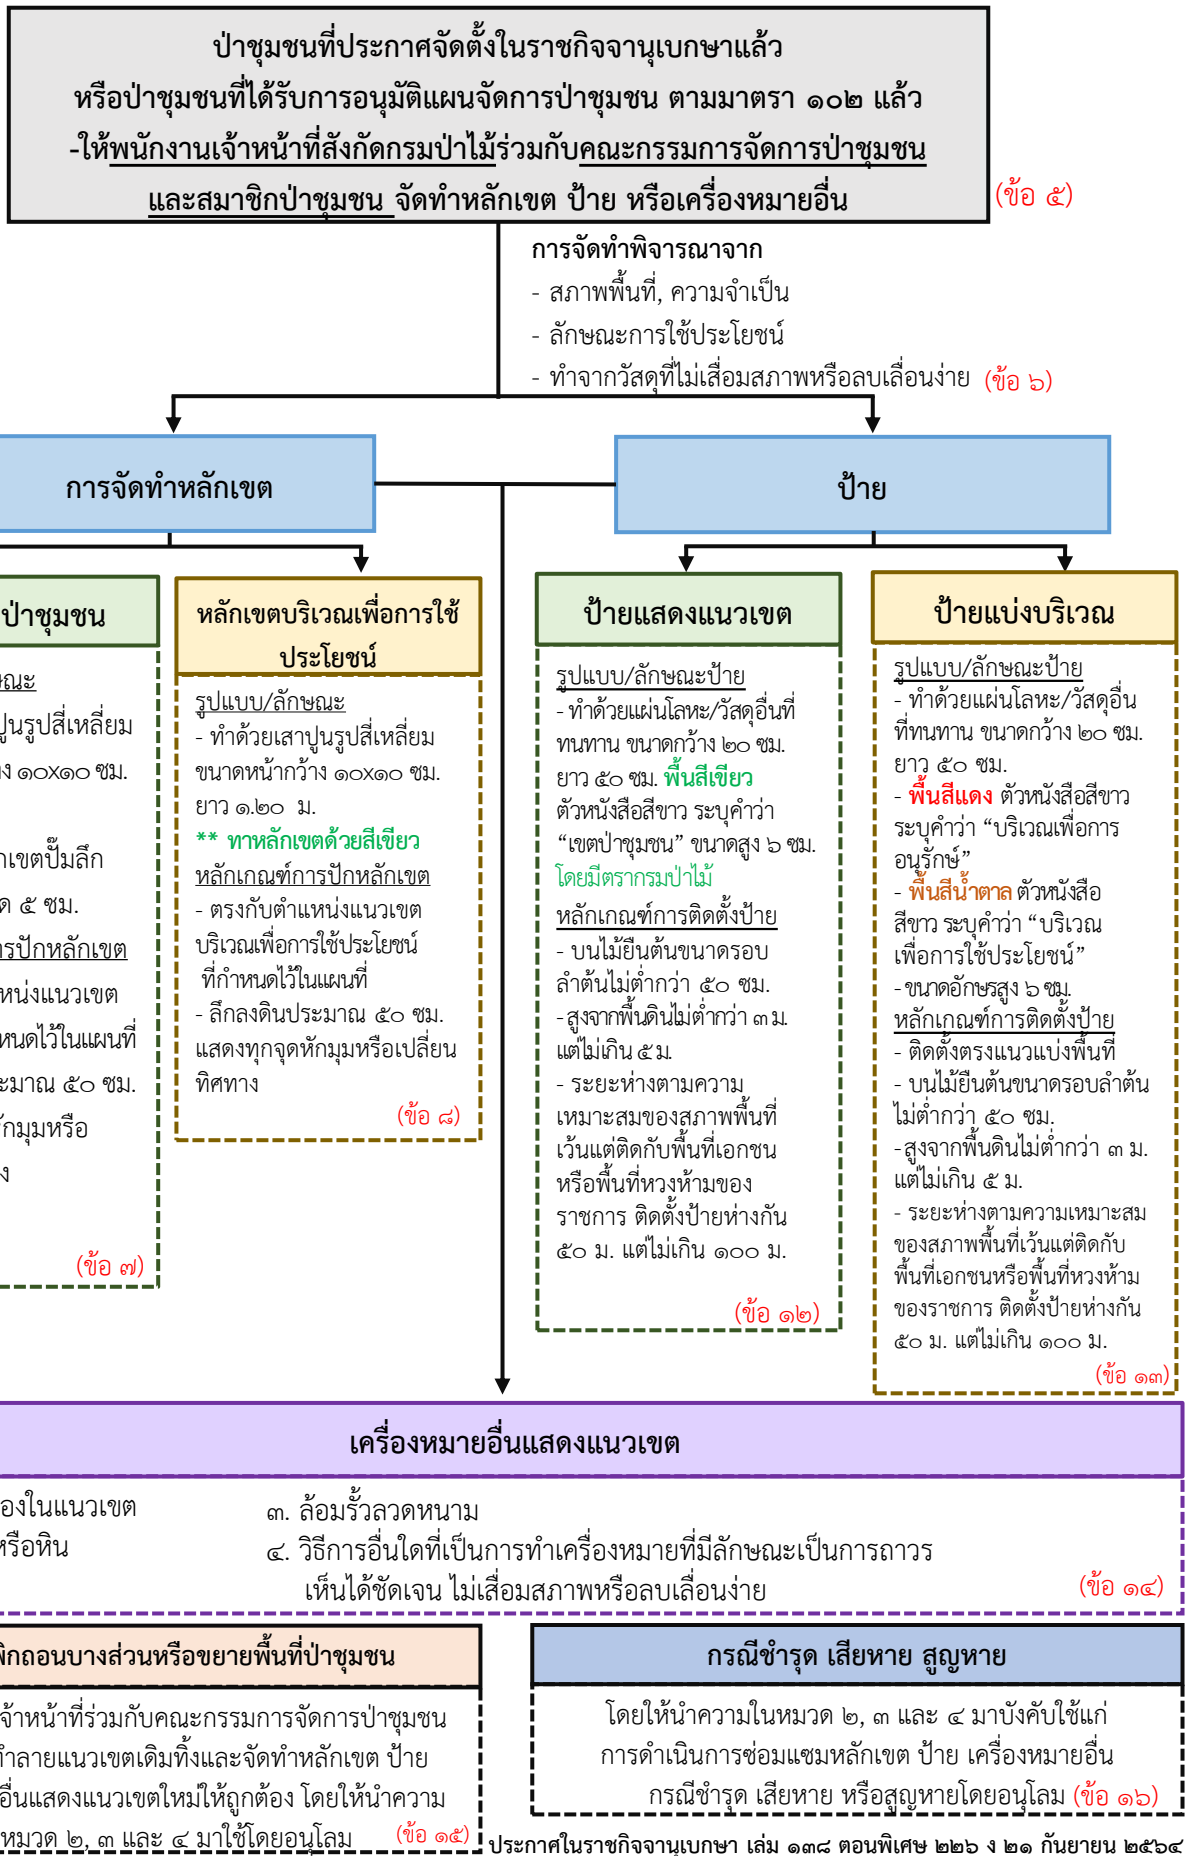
ป่าชุมชนที่ประกาศจัดตั้งในราชกิจจานุเบกษาแล้ว หรือป่าชุมชนที่ได้รับการอนุมัติแผนจัดการป่าชุมชน ตามมาตรา ๑๐๒ แล้ว -ให้พนักงานเจ้าหน้าที่สังกัดกรมป่าไม้ร่วมกับคณะกรรมการจัดการป่าชุมชน และสมาชิกป่าชุมชน จัดทำหลักเขต ป้าย หรือเครื่องหมายอื่น (ข้อ ๕)

การจัดทำพิจารณาจาก
- สภาพพื้นที่, ความจำเป็น
- ลักษณะการใช้ประโยชน์
- ทำจากวัสดุที่ไม่เสื่อมสภาพหรือลบเลื่อนง่าย (ข้อ ๖)

การจัดทำหลักเขต

ป้าย

ป่าชุมชน

ณะ
ปูนรูปสี่เหลี่ยม
ง ๑๐x๑๐ ซม.

าเขตปั๊มลึก
ด ๕ ซม.
รปักหลักเขต
หน่งแนวเขต
หนดไว้ในแผนที่
ะมาณ ๕๐ ซม.
ักมุมหรือ
ง
(ข้อ ๗)

หลักเขตบริเวณเพื่อการใช้ประโยชน์

รูปแบบ/ลักษณะ
- ทำด้วยเสาปูนรูปสี่เหลี่ยม ขนาดหน้ากว้าง ๑๐x๑๐ ซม. ยาว ๑.๒๐ ม.
** ทาหลักเขตด้วยสีเขียว
หลักเกณฑ์การปักหลักเขต
- ตรงกับตำแหน่งแนวเขตบริเวณเพื่อการใช้ประโยชน์ ที่กำหนดไว้ในแผนที่
- ลึกลงดินประมาณ ๕๐ ซม. แสดงทุกจุดหักมุมหรือเปลี่ยนทิศทาง
(ข้อ ๘)

ป้ายแสดงแนวเขต

รูปแบบ/ลักษณะป้าย
- ทำด้วยแผ่นโลหะ/วัสดุอื่นที่ทนทาน ขนาดกว้าง ๒๐ ซม. ยาว ๕๐ ซม. พื้นสีเขียว ตัวหนังสือสีขาว ระบุคำว่า “เขตป่าชุมชน” ขนาดสูง ๖ ซม. โดยมีตรากรมป่าไม้
หลักเกณฑ์การติดตั้งป้าย
- บนไม้ยืนต้นขนาดรอบลำต้นไม่ต่ำกว่า ๕๐ ซม.
-สูงจากพื้นดินไม่ต่ำกว่า ๓ ม. แต่ไม่เกิน ๕ ม.
- ระยะห่างตามความเหมาะสมของสภาพพื้นที่ เว้นแต่ติดกับพื้นที่เอกชนหรือพื้นที่หวงห้ามของราชการ ติดตั้งป้ายห่างกัน ๕๐ ม. แต่ไม่เกิน ๑๐๐ ม.
(ข้อ ๑๒)

ป้ายแบ่งบริเวณ

รูปแบบ/ลักษณะป้าย
- ทำด้วยแผ่นโลหะ/วัสดุอื่นที่ทนทาน ขนาดกว้าง ๒๐ ซม. ยาว ๕๐ ซม.
- พื้นสีแดง ตัวหนังสือสีขาว ระบุคำว่า “บริเวณเพื่อการอนุรักษ์”
- พื้นสีน้ำตาล ตัวหนังสือสีขาว ระบุคำว่า “บริเวณเพื่อการใช้ประโยชน์”
-ขนาดอักษรสูง ๖ ซม.
หลักเกณฑ์การติดตั้งป้าย
- ติดตั้งตรงแนวแบ่งพื้นที่
- บนไม้ยืนต้นขนาดรอบลำต้นไม่ต่ำกว่า ๕๐ ซม.
-สูงจากพื้นดินไม่ต่ำกว่า ๓ ม. แต่ไม่เกิน ๕ ม.
- ระยะห่างตามความเหมาะสมของสภาพพื้นที่เว้นแต่ติดกับพื้นที่เอกชนหรือพื้นที่หวงห้ามของราชการ ติดตั้งป้ายห่างกัน ๕๐ ม. แต่ไม่เกิน ๑๐๐ ม.
(ข้อ ๑๓)

เครื่องหมายอื่นแสดงแนวเขต

องในแนวเขต
หรือหิน
๓. ล้อมรั้วลวดหนาม
๔. วิธีการอื่นใดที่เป็นการทำเครื่องหมายที่มีลักษณะเป็นการถาวร เห็นได้ชัดเจน ไม่เสื่อมสภาพหรือลบเลื่อนง่าย (ข้อ ๑๔)

พิกถอนบางส่วนหรือขยายพื้นที่ป่าชุมชน

จ้าหน้าที่ร่วมกับคณะกรรมการจัดการป่าชุมชน ทำลายแนวเขตเดิมทิ้งและจัดทำหลักเขต ป้าย อื่นแสดงแนวเขตใหม่ให้ถูกต้อง โดยให้นำความ หมวด ๒, ๓ และ ๔ มาใช้โดยอนุโลม (ข้อ ๑๕)

กรณีชำรุด เสียหาย สูญหาย

โดยให้นำความในหมวด ๒, ๓ และ ๔ มาบังคับใช้แก่การดำเนินการซ่อมแซมหลักเขต ป้าย เครื่องหมายอื่น กรณีชำรุด เสียหาย หรือสูญหายโดยอนุโลม (ข้อ ๑๖)

ประกาศในราชกิจจานุเบกษา เล่ม ๑๓๘ ตอนพิเศษ ๒๒๖ ง ๒๑ กันยายน ๒๕๖๔